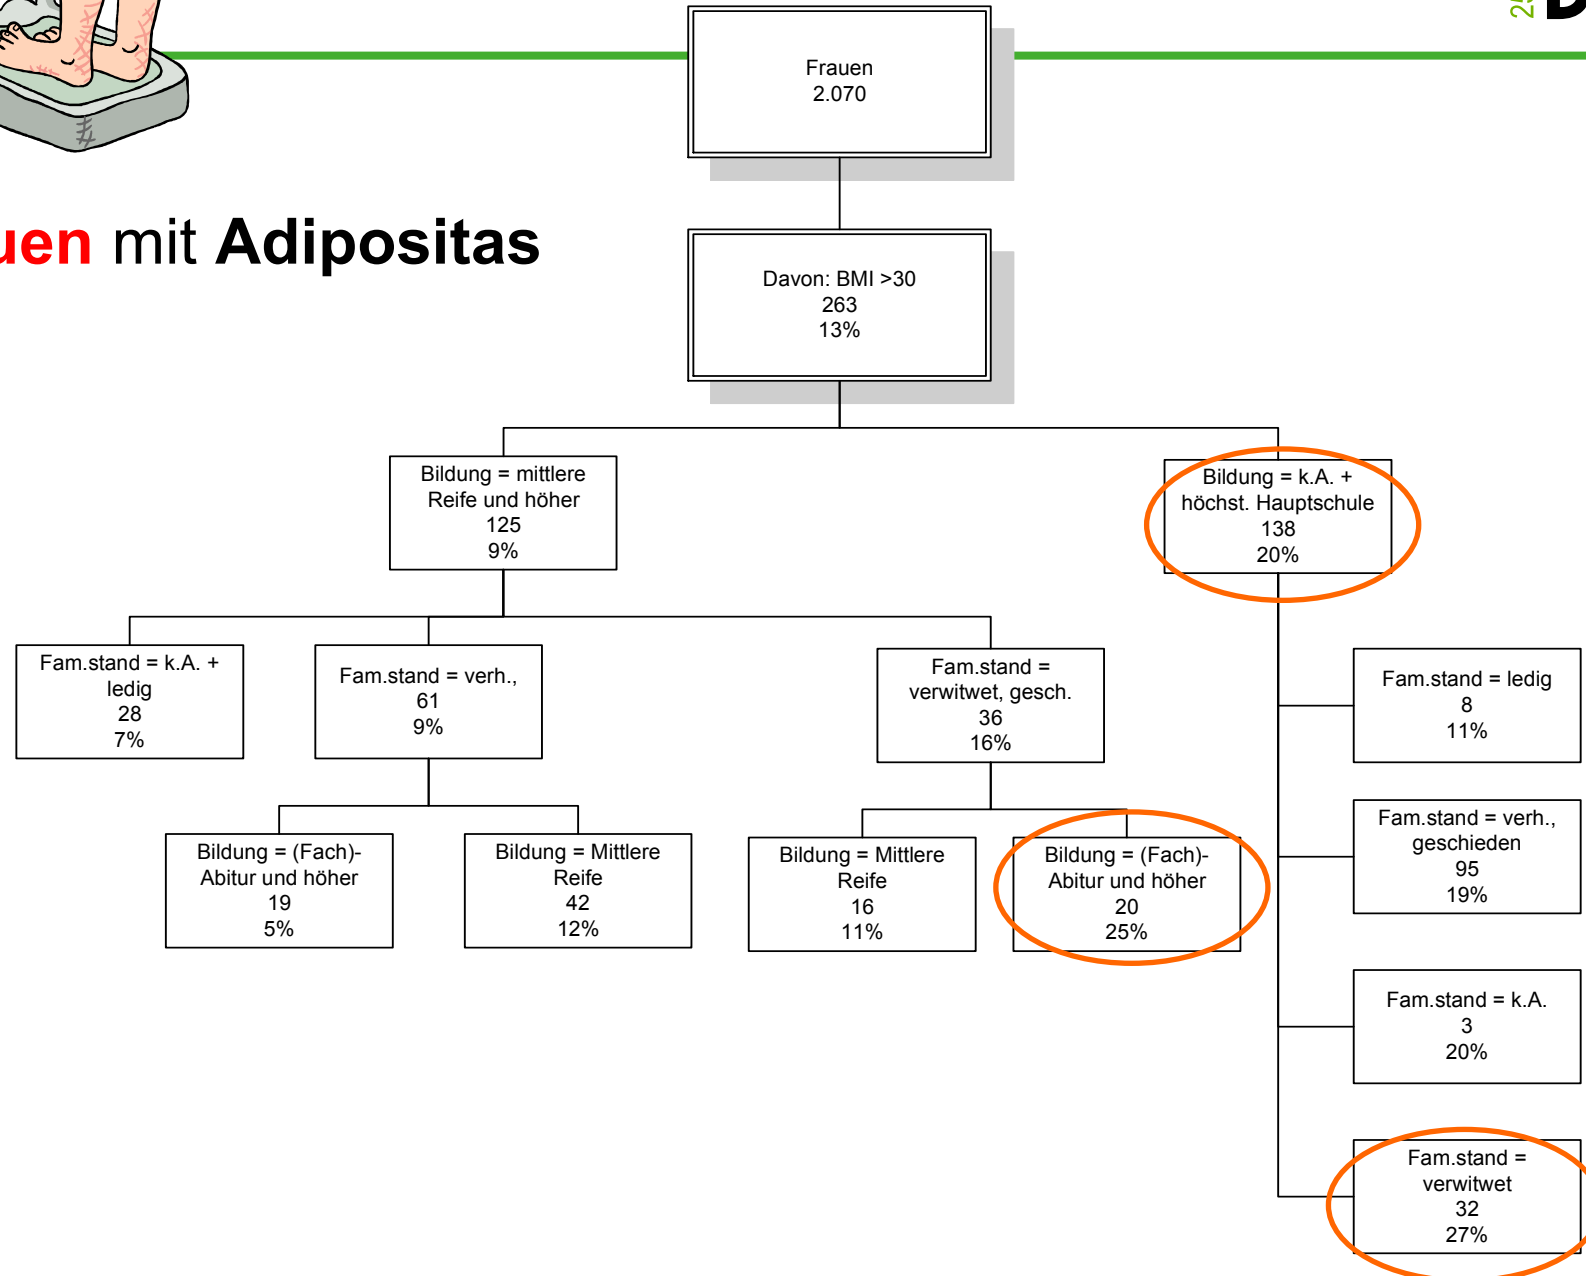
uen mit Adipositas

Frauen
2.070

Davon: BMI >30
263
13%

Bildung = mittlere Reife und höher
125
9%

Bildung = k.A. + höchst. Hauptschule
138
20%

Fam.stand = k.A. + ledig
28
7%

Fam.stand = verh.,
61
9%

Fam.stand = verwitwet, gesch.
36
16%

Fam.stand = ledig
8
11%

Bildung = (Fach)-Abitur und höher
19
5%

Bildung = Mittlere Reife
42
12%

Bildung = Mittlere Reife
16
11%

Bildung = (Fach)-Abitur und höher
20
25%

Fam.stand = verh., geschieden
95
19%

Fam.stand = k.A.
3
20%

Fam.stand = verwitwet
32
27%